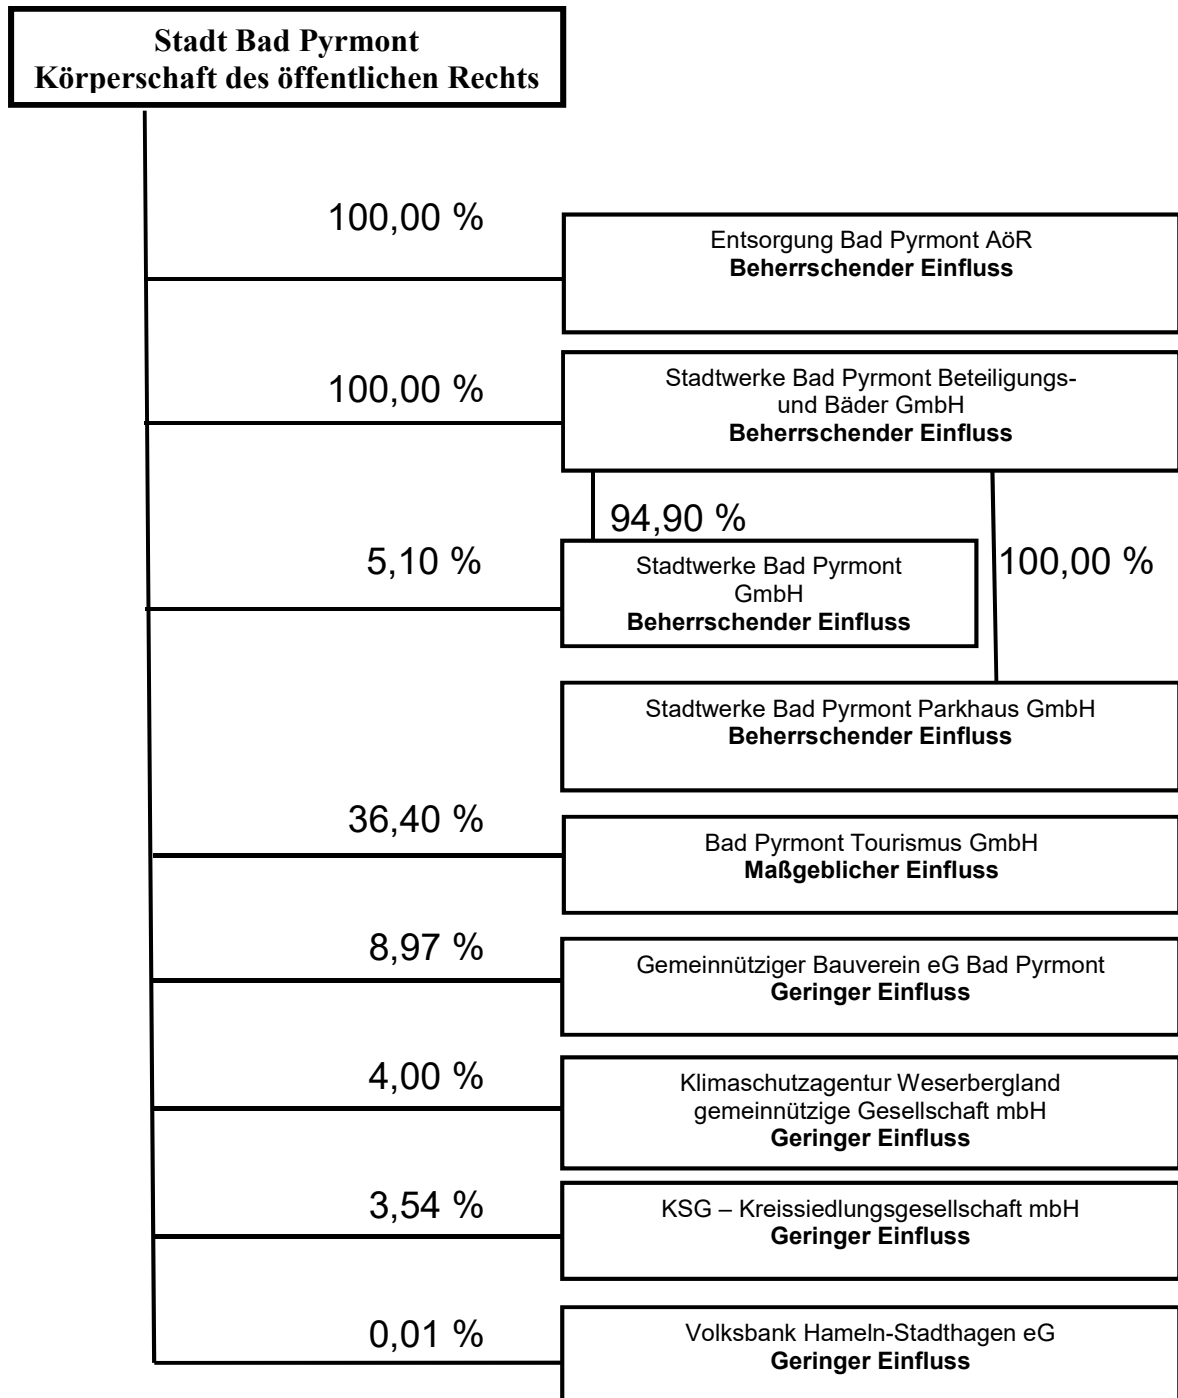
Stadt Bad Pyrmont
Körperschaft des öffentlichen Rechts

100,00 %

Entsorgung Bad Pyrmont AöR
**Beherrschender Einfluss**

100,00 %

Stadtwerke Bad Pyrmont Beteiligungs- und Bäder GmbH
**Beherrschender Einfluss**

94,90 %

5,10 %

Stadtwerke Bad Pyrmont GmbH
**Beherrschender Einfluss**

100,00 %

Stadtwerke Bad Pyrmont Parkhaus GmbH
**Beherrschender Einfluss**

36,40 %

Bad Pyrmont Tourismus GmbH
**Maßgeblicher Einfluss**

8,97 %

Gemeinnütziger Bauverein eG Bad Pyrmont
**Geringer Einfluss**

4,00 %

Klimaschutzagentur Weserbergland gemeinnützige Gesellschaft mbH
**Geringer Einfluss**

3,54 %

KSG – Kreissiedlungsgesellschaft mbH
**Geringer Einfluss**

0,01 %

Volksbank Hameln-Stadthagen eG
**Geringer Einfluss**